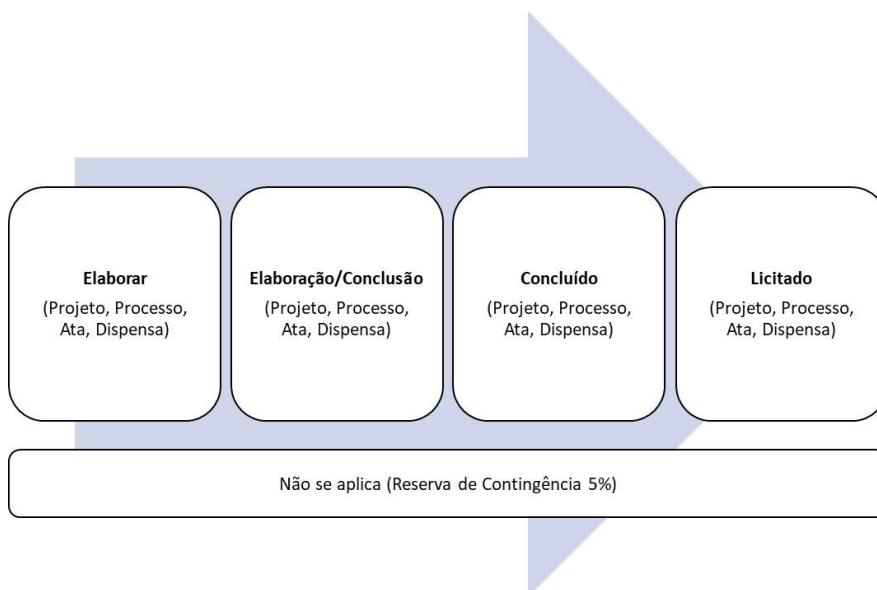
Elaborar
(Projeto, Processo, Ata, Dispensa)

Elaboração/Conclusão
(Projeto, Processo, Ata, Dispensa)

Concluído
(Projeto, Processo, Ata, Dispensa)

Licitado
(Projeto, Processo, Ata, Dispensa)

Não se aplica (Reserva de Contingência 5%)